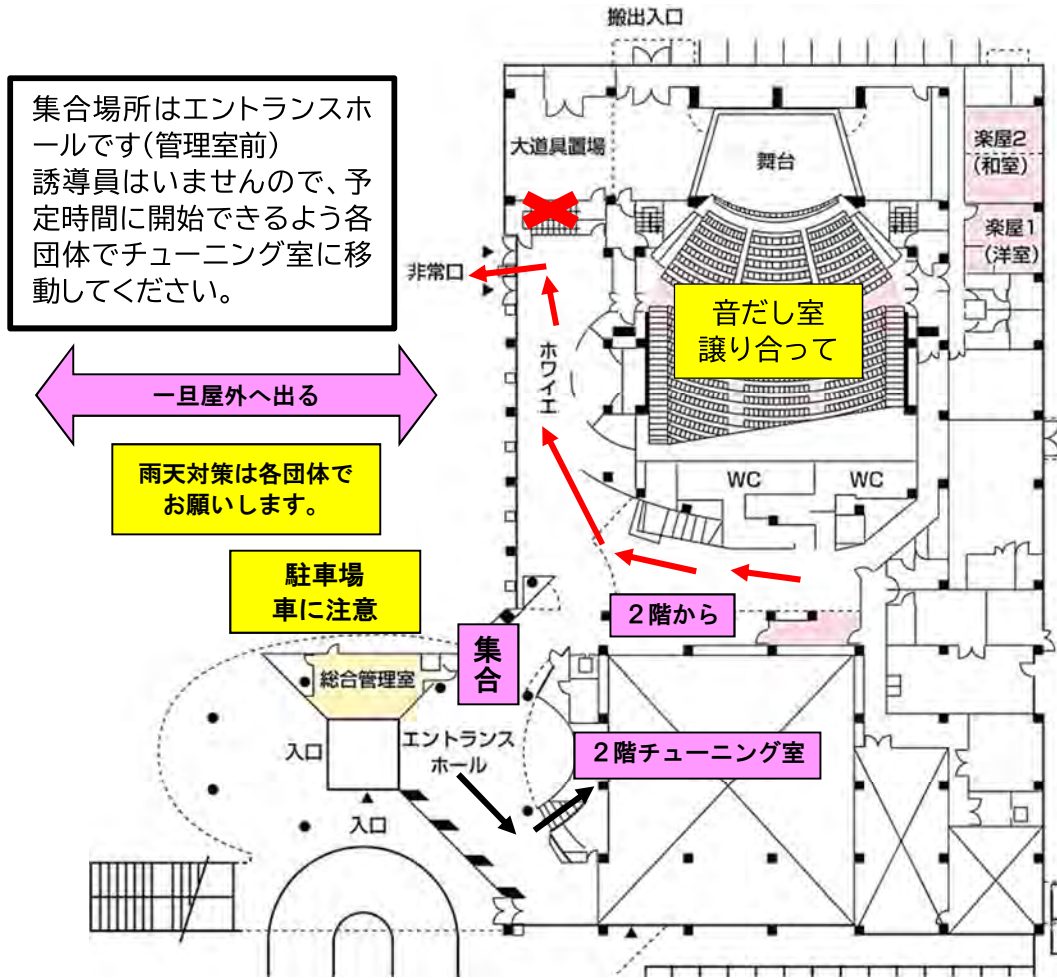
集合場所はエントランスホールです(管理室前)
誘導員はいませんので、予定時間に開始できるよう各団体でチューニング室に移動してください。

搬出入口

大道具置場

舞台

楽屋2
(和室)

楽屋1
(洋室)

非常口

ホワイエ

音だし室
譲り合って

一旦屋外へ出る

雨天対策は各団体でお願いします。

WC

WC

駐車場
車に注意

2階から

集合

総合管理室

入口

エントランスホール

2階チューニング室

入口